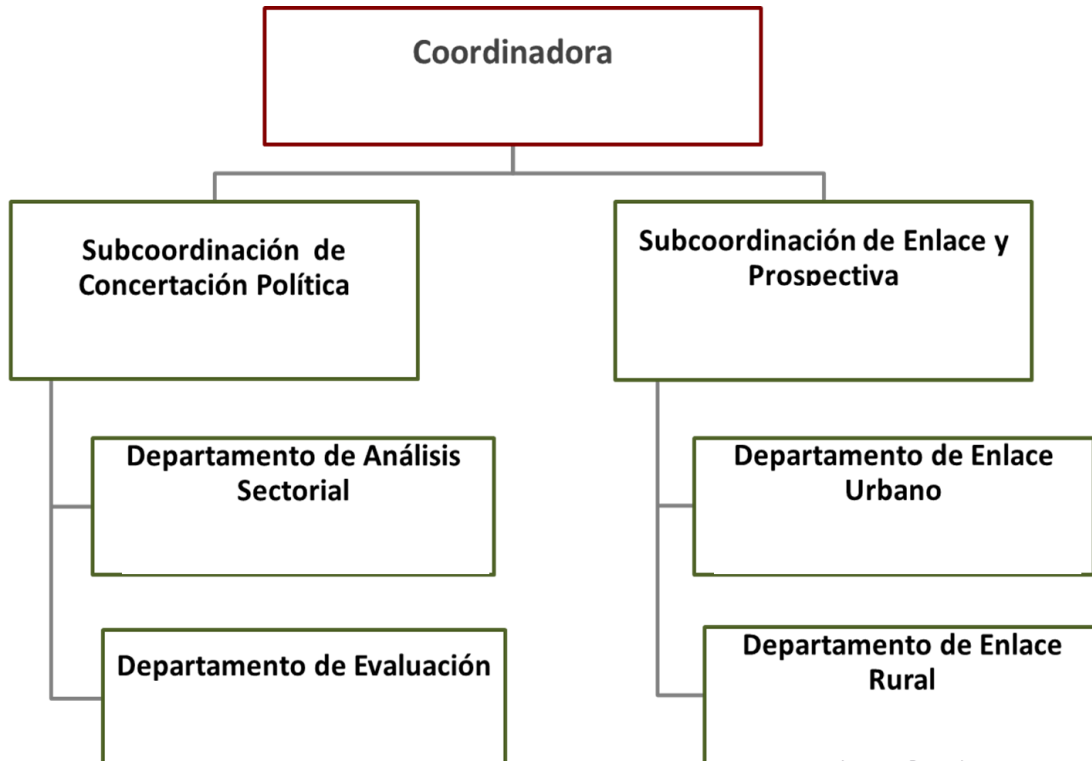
Coordinadora

Subcoordinación de Concertación Política

Subcoordinación de Enlace y Prospectiva

Departamento de Análisis Sectorial

Departamento de Evaluación

Departamento de Enlace Urbano

Departamento de Enlace Rural